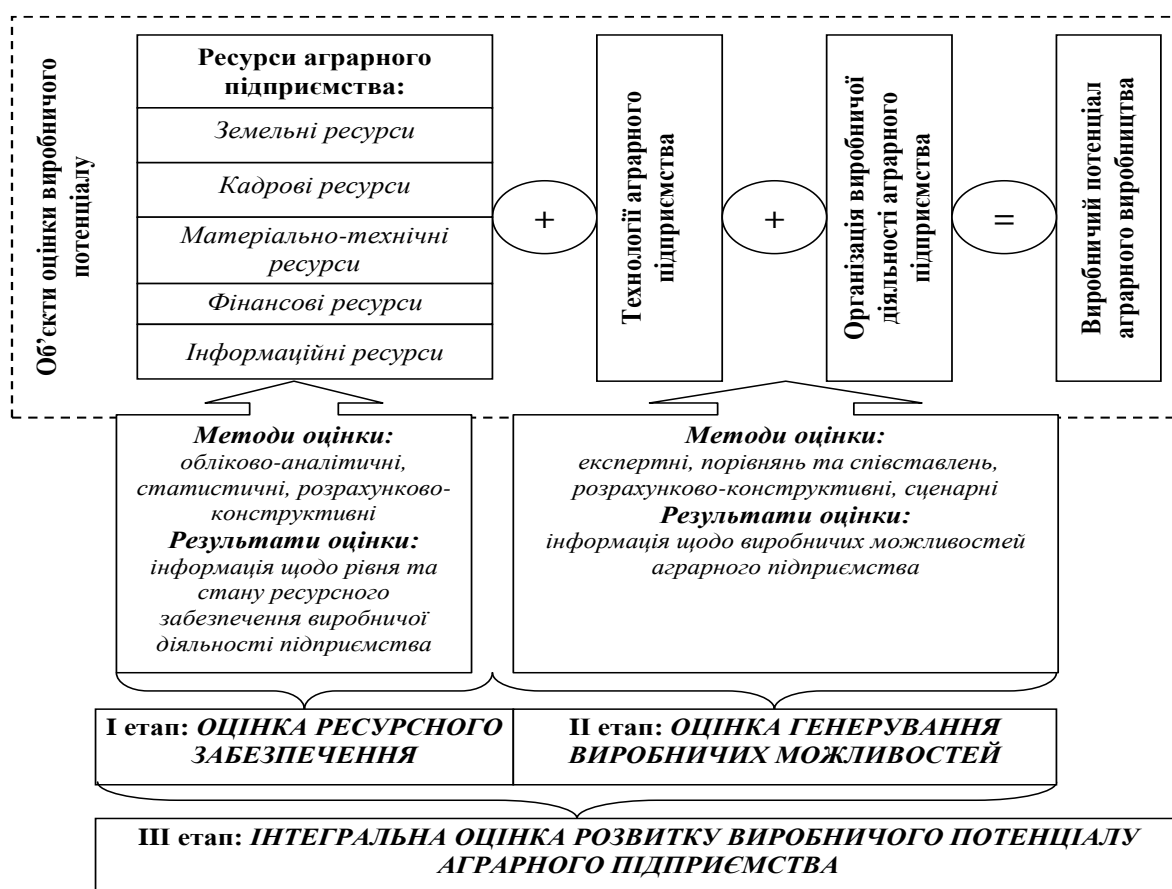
Об'єкти оцінки виробничого потенціалу

Ресурси аграрного підприємства:

Земельні ресурси

Кадрові ресурси

Матеріально-технічні ресурси

Фінансові ресурси

Інформаційні ресурси

+

Технології аграрного підприємства

+

Організація виробничої діяльності аграрного підприємства

=

Виробничий потенціал аграрного виробництва

Методи оцінки: обліково-аналітичні, статистичні, розрахунково-конструктивні
Результати оцінки: інформація щодо рівня та стану ресурсного забезпечення виробничої діяльності підприємства

Методи оцінки: експертні, порівнянь та співставлень, розрахунково-конструктивні, сценарні
Результати оцінки: інформація щодо виробничих можливостей аграрного підприємства

I етап: ОЦІНКА РЕСУРСНОГО ЗАБЕЗПЕЧЕННЯ

II етап: ОЦІНКА ГЕНЕРУВАННЯ ВИРОБНИЧИХ МОЖЛИВОСТЕЙ

III етап: ІНТЕГРАЛЬНА ОЦІНКА РОЗВИТКУ ВИРОБНИЧОГО ПОТЕНЦІАЛУ АГРАРНОГО ПІДПРИЄМСТВА